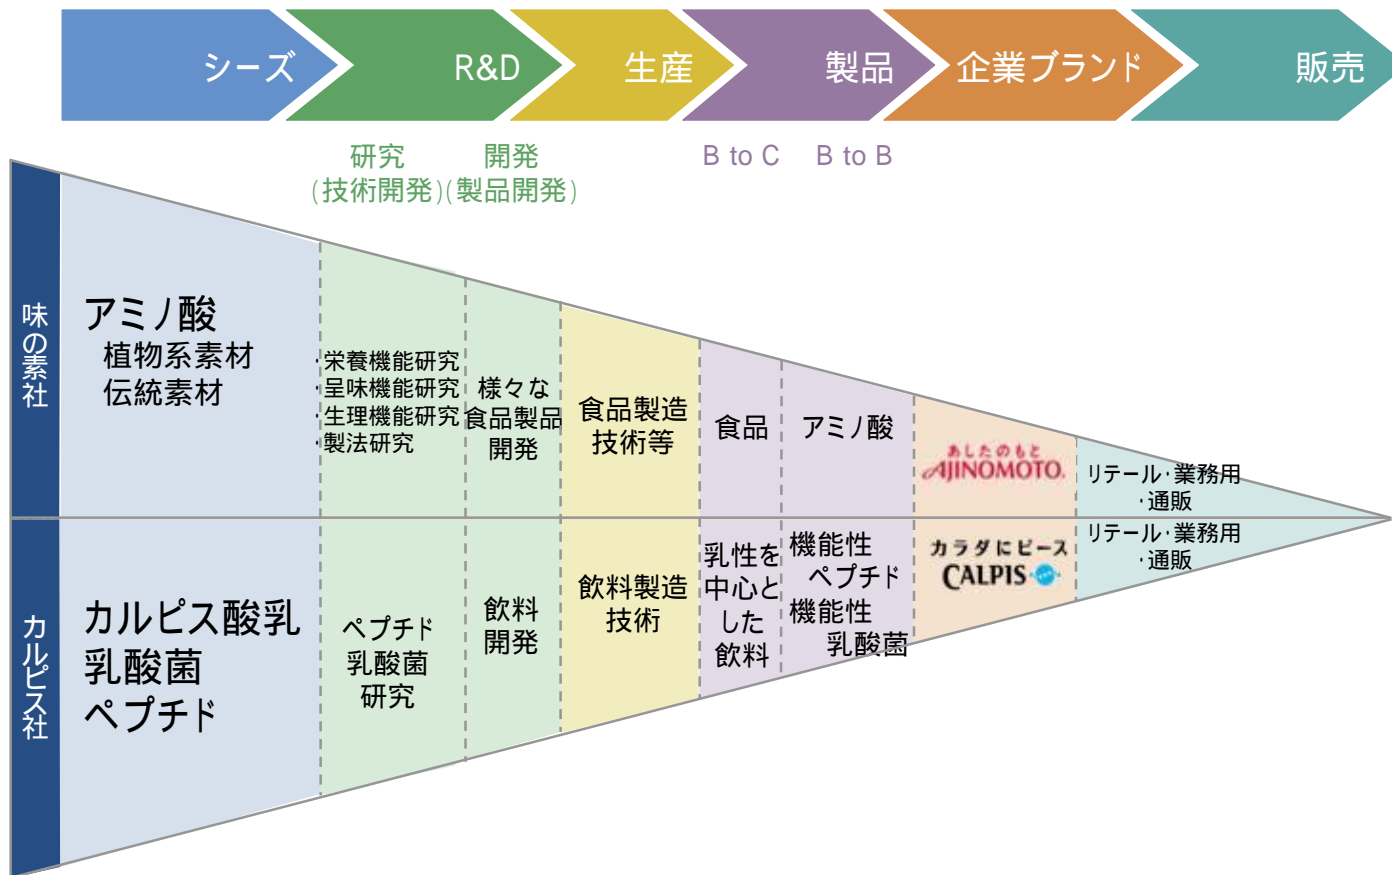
シーズ R&D 生産 製品 企業ブランド 販売

研究（技術開発） 開発（製品開発）

B to C B to B

味の素社

アミノ酸
植物系素材
伝統素材

・栄養機能研究
・呈味機能研究
・生理機能研究
・製法研究

様々な食品製品開発

食品製造技術等

食品

アミノ酸

あしたのもと AJINOMOTO.

リテール・業務用・通販

カルピス社

カルピス酸乳
乳酸菌
ペプチド

ペプチド
乳酸菌
研究

飲料開発

飲料製造技術

乳性を中心とした飲料

機能性ペプチド
機能性乳酸菌

カラダにピース CALPIS

リテール・業務用・通販